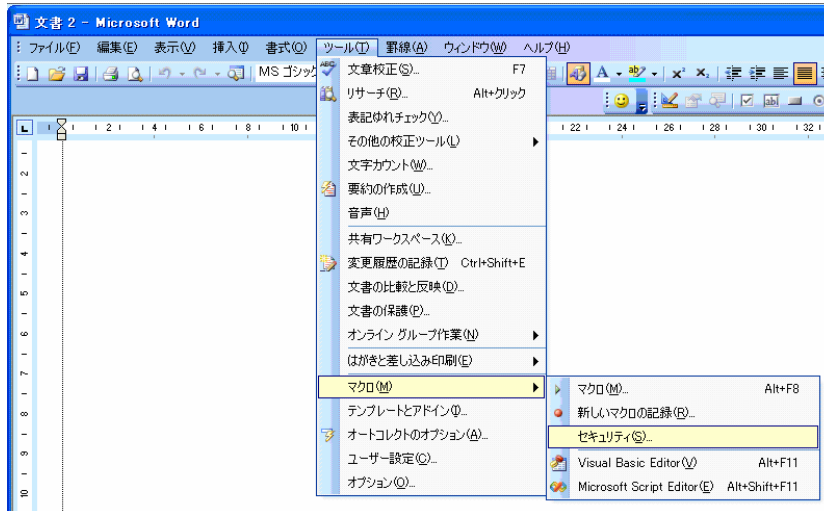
文書 2 - Microsoft Word

ファイル(F) 編集(E) 表示(V) 挿入(I) 書式(O) ツール(T) 罫線(A) ウィンドウ(W) ヘルプ(H)

MS ゴシック

2 4 6 8 10 22 24 26 28 30 32

文章校正(S)... F7
リサーチ(R)... Alt+クリック
表記ゆれチェック(Y)...
その他の校正ツール(L)
文字カウント(W)...
要約の作成(U)...
音声(H)
共有ワークスペース(K)...
変更履歴の記録(T) Ctrl+Shift+E
文書の比較と反映(D)...
文書の保護(P)...
オンライン グループ作業(N)
はがきと差し込み印刷(E)
マクロ(M)
テンプレートとアドイン(I)...
オートコレクトのオプション(A)...
ユーザー設定(C)...
オプション(O)...

マクロ(M)... Alt+F8
新しいマクロの記録(R)...
セキュリティ(S)...
Visual Basic Editor(V) Alt+F11
Microsoft Script Editor(E) Alt+Shift+F11